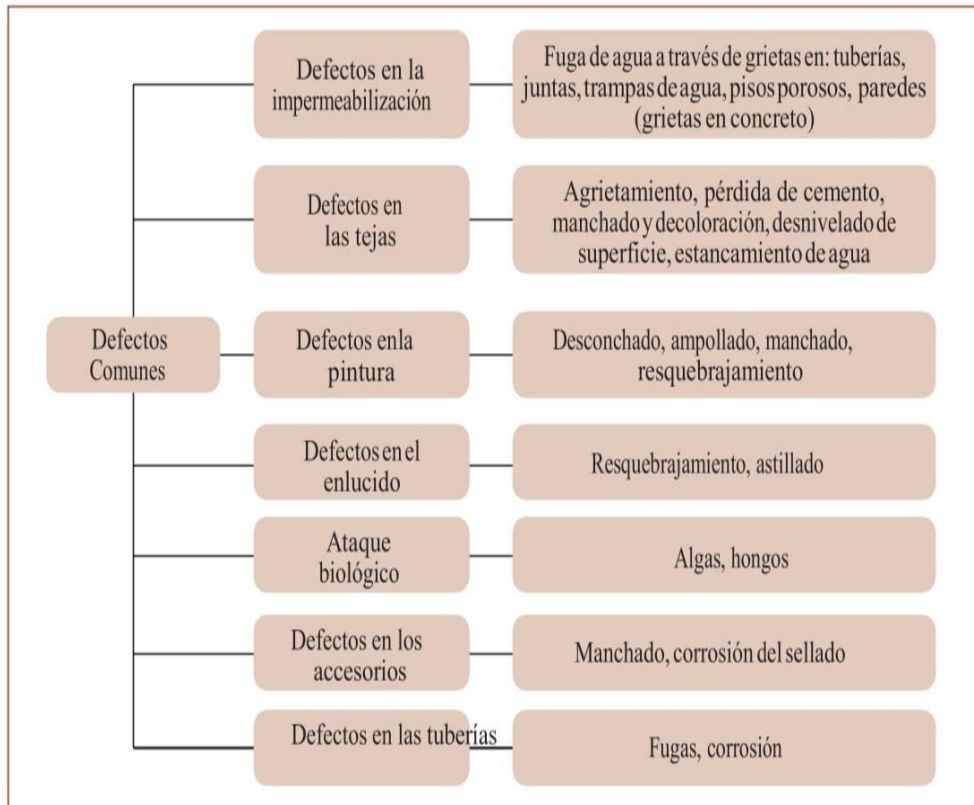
Defectos Comunes

Defectos en la impermeabilización

Fuga de agua a través de grietas en: tuberías, juntas, trampas de agua, pisos porosos, paredes (grietas en concreto)

Defectos en las tejas

Agrietamiento, pérdida de cemento, manchado y decoloración, desnivelado de superficie, estancamiento de agua

Defectos enla pintura

Desconchado, ampollado, manchado, resquebrajamiento

Defectos en el enlucido

Resquebrajamiento, astillado

Ataque biológico

Algas, hongos

Defectos en los accesorios

Manchado, corrosión del sellado

Defectos en las tuberías

Fugas, corrosión